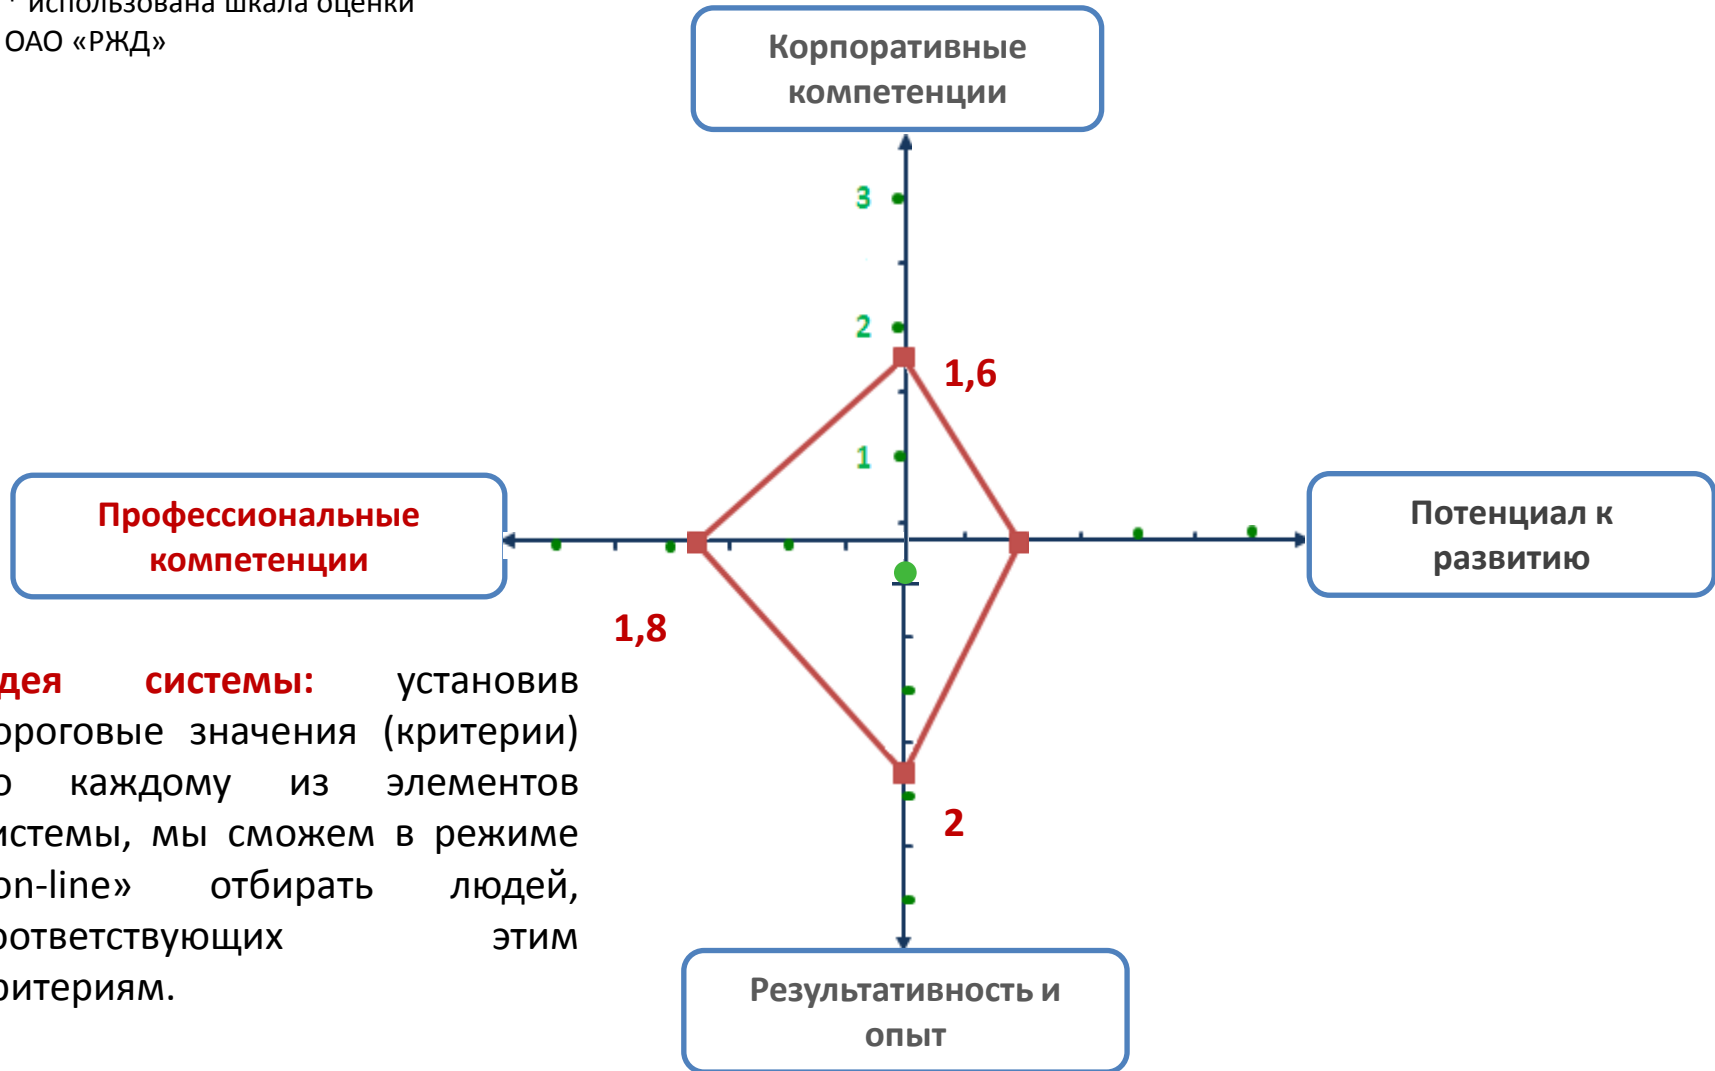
* использована шкала оценки ОАО «РЖД»

Корпоративные компетенции

3

2

1,6

1

Профессиональные компетенции

Потенциал к развитию

1,8

2

Результативность и опыт

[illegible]дея системы: установив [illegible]ороговые значения (критерии) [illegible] каждому из элементов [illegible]истемы, мы сможем в режиме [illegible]on-line» отбирать людей, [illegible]оответствующих этим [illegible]ритериям.